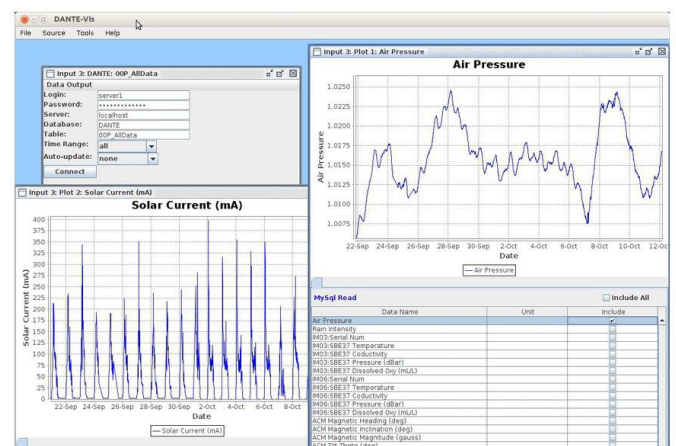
DANTE-Vis

File Source Tools Help

Input 3: DANTE: 00P_AllData

Data Output

Login: server1

Password: ••••••••••••••

Server: localhost

Database: DANTE

Table: 00P_AllData

Time Range: all

Auto-update: none

Connect

Input 3: Plot 2: Solar Current (mA)

Solar Current (mA)

Solar Current (mA)

400 375 350 325 300 275 250 225 200 175 150 125 100 75 50 25 0

22-Sep 24-Sep 26-Sep 28-Sep 30-Sep 2-Oct 4-Oct 6-Oct 8-Oct

Date

— Solar Current (mA)

Input 3: Plot 1: Air Pressure

Air Pressure

Air Pressure

1.0250 1.0225 1.0200 1.0175 1.0150 1.0125 1.0100 1.0075

22-Sep 24-Sep 26-Sep 28-Sep 30-Sep 2-Oct 4-Oct 6-Oct 8-Oct 10-Oct 12-Oct

Date

— Air Pressure

MySql Read

Include All

| Data Name | Unit | Include |
|---|---|---|
| Air Pressure | | ✓ |
| Rain Intensity | | |
| IM03:Serial Num | | |
| IM03:SBE37 Temperature | | |
| IM03:SBE37 Coductivity | | |
| IM03:SBE37 Pressure (dBar) | | |
| IM03:SBE37 Dissolved Oxy (mL/L) | | |
| IM06:Serial Num | | |
| IM06:SBE37 Temperature | | |
| IM06:SBE37 Coductivity | | |
| IM06:SBE37 Pressure (dBar) | | |
| IM06:SBE37 Dissolved Oxy (mL/L) | | |
| ACM Magnetic Heading (deg) | | |
| ACM Magnetic Inclination (deg) | | |
| ACM Magnetic Magnitude (gauss) | | |
| ACM Tilt Theta (deg) | | |